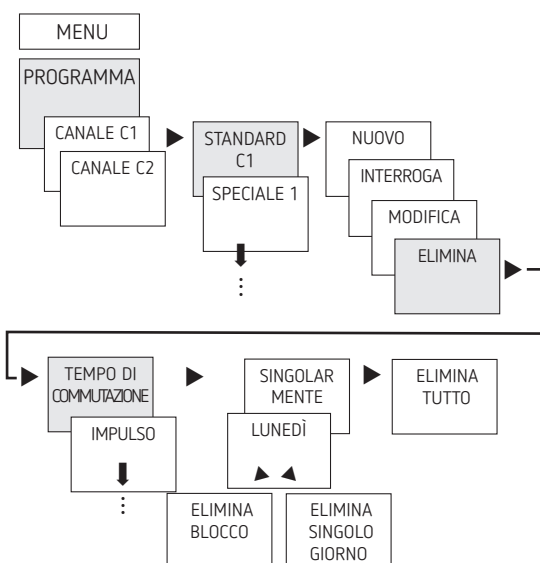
MENU

PROGRAMMA

CANALE C1

CANALE C2

STANDARD C1

SPECIALE 1

NUOVO

INTERROGA

MODIFICA

ELIMINA

TEMPO DI COMMUTAZIONE

IMPULSO

SINGOLARMENTE

LUNEDÌ

ELIMINA TUTTO

ELIMINA BLOCCO

ELIMINA SINGOLO GIORNO